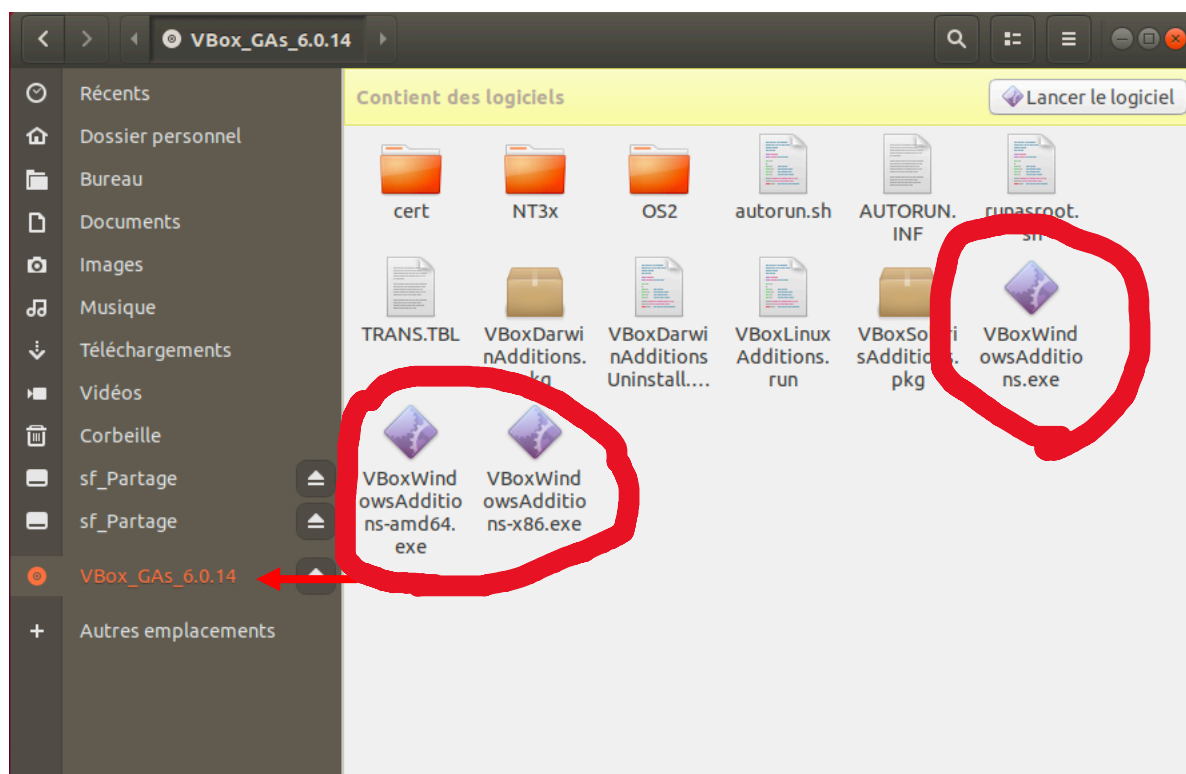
VBox_GAs_6.0.14

Récents
Dossier personnel
Bureau
Documents
Images
Musique
Téléchargements
Vidéos
Corbeille
sf_Partage
sf_Partage
VBox_GAs_6.0.14
Autres emplacements

Contient des logiciels
Lancer le logiciel

cert
NT3x
OS2
autorun.sh
AUTORUN.INF
runasroot.sh
TRANS.TBL
VBoxDarwinAdditions.pkg
VBoxDarwinAdditionsUninstall....
VBoxLinuxAdditions.run
VBoxSolarisAdditions.pkg
VBoxWindowsAdditions.exe
VBoxWindowsAdditions-amd64.exe
VBoxWindowsAdditions-x86.exe